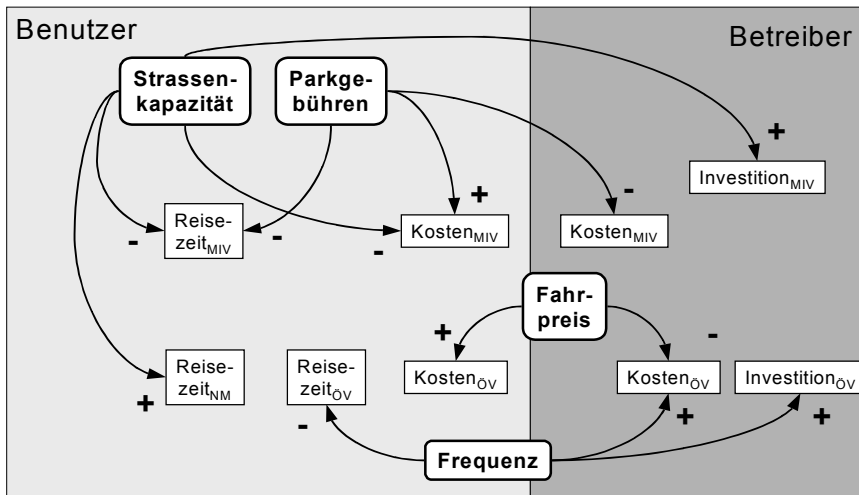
Benutzer

Betreiber

Strassen-kapazität

Parkge-bühren

+

Investition$_{MIV}$

+

-

Reise-zeit$_{MIV}$

Kosten$_{MIV}$

Kosten$_{MIV}$

-

-

-

Fahr-preis

+

-

Reise-zeit$_{NM}$

Reise-zeit$_{ÖV}$

Kosten$_{ÖV}$

Kosten$_{ÖV}$

Investition$_{ÖV}$

+

-

+

+

Frequenz